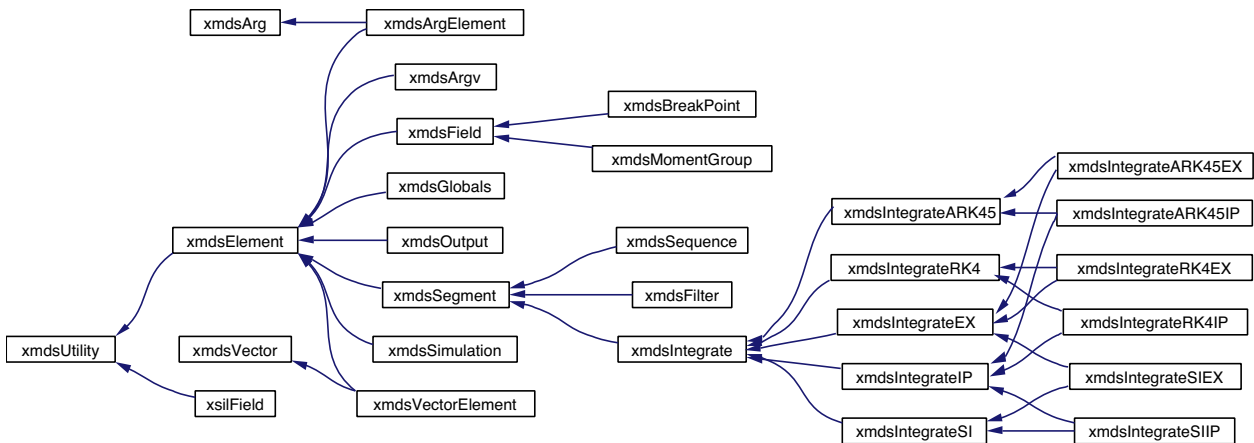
xmdsArg
xmdsArgElement
xmdsArgv
xmdsField
xmdsBreakPoint
xmdsMomentGroup
xmdsGlobals
xmdsElement
xmdsOutput
xmdsSegment
xmdsSequence
xmdsFilter
xmdsUtility
xmdsVector
xmdsSimulation
xmdsIntegrate
xsilField
xmdsVectorElement
xmdsIntegrateARK45
xmdsIntegrateARK45EX
xmdsIntegrateARK45IP
xmdsIntegrateRK4
xmdsIntegrateRK4EX
xmdsIntegrateEX
xmdsIntegrateRK4IP
xmdsIntegrateIP
xmdsIntegrateSIEX
xmdsIntegrateSI
xmdsIntegrateSIIP